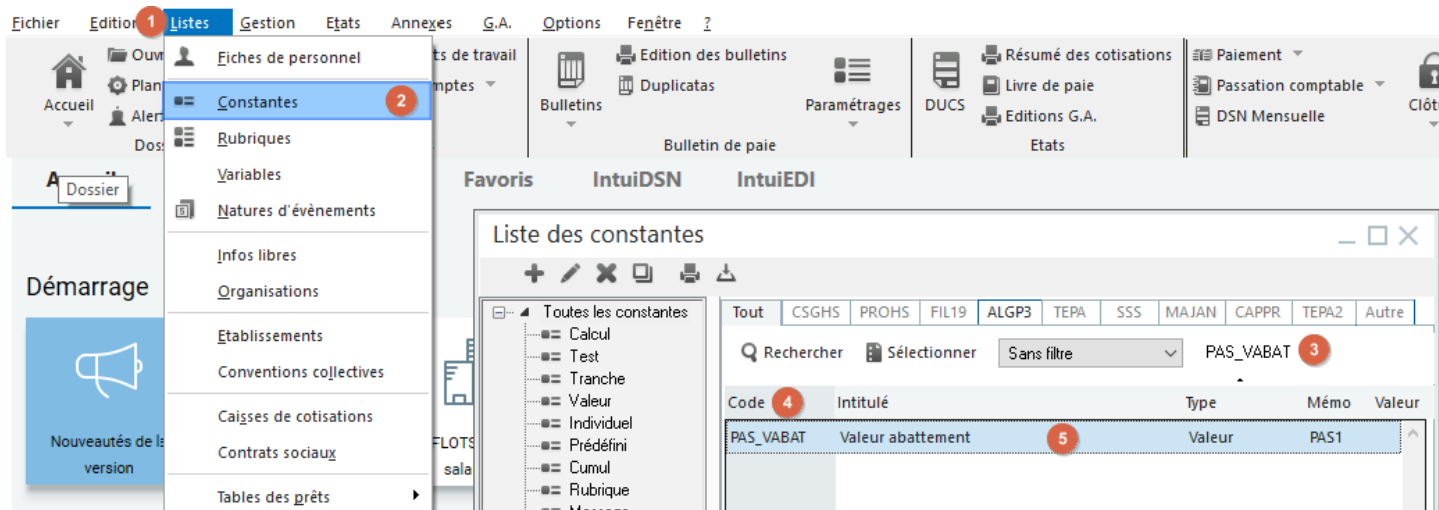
Fichier Edition 1 Listes Gestion Etats Annexes G.A. Options Fenêtre ?

Accueil
Ouv
Plan
Aler
Dos
ts de travail
mptes

Fiches de personnel
Constantes 2
Rubriques
Variables
Natures d'évènements
Infos libres
Organisations
Etablissements
Conventions collectives
Caisses de cotisations
Contrats sociaux
Tables des prêts

Bulletins
Edition des bulletins
Duplicatas
Paramétrages
Bulletin de paie

DUCS
Résumé des cotisations
Livre de paie
Editions G.A.
Etats

Paiement
Passation comptable
DSN Mensuelle
Clôt

A Dossier
Favoris IntuiDSN IntuiEDI

Démarrage
Nouveautés de la version
FLOTS sala

Liste des constantes

Toutes les constantes
Calcul
Test
Tranche
Valeur
Individuel
Prédéfini
Cumul
Rubrique

Tout CSGHS PROHS FIL19 ALGP3 TEPA SSS MAJAN CAPPR TEPA2 Autre

Rechercher Sélectionner Sans filtre PAS_VABAT 3

| Code 4 | Intitulé | Type | Mémo | Valeur |
|---|---|---|---|---|
| PAS_VABAT | Valeur abattement 5 | Valeur | PAS1 | |